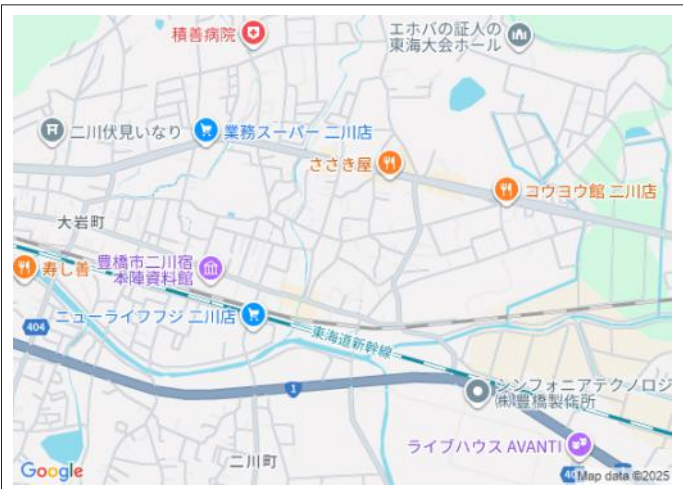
積善病院

エホバの証人の東海大会ホール

二川伏見いなり

業務スーパー 二川店

ささき屋

コウヨウ館 二川店

大岩町

寿し善

豊橋市二川宿本陣資料館

404

ニューライフフジ 二川店

東海道新幹線

1

シンフォニアテクノロジー(株)豊橋製作所

ライブハウス AVANTI

二川町

Google

40

Map data ©2025